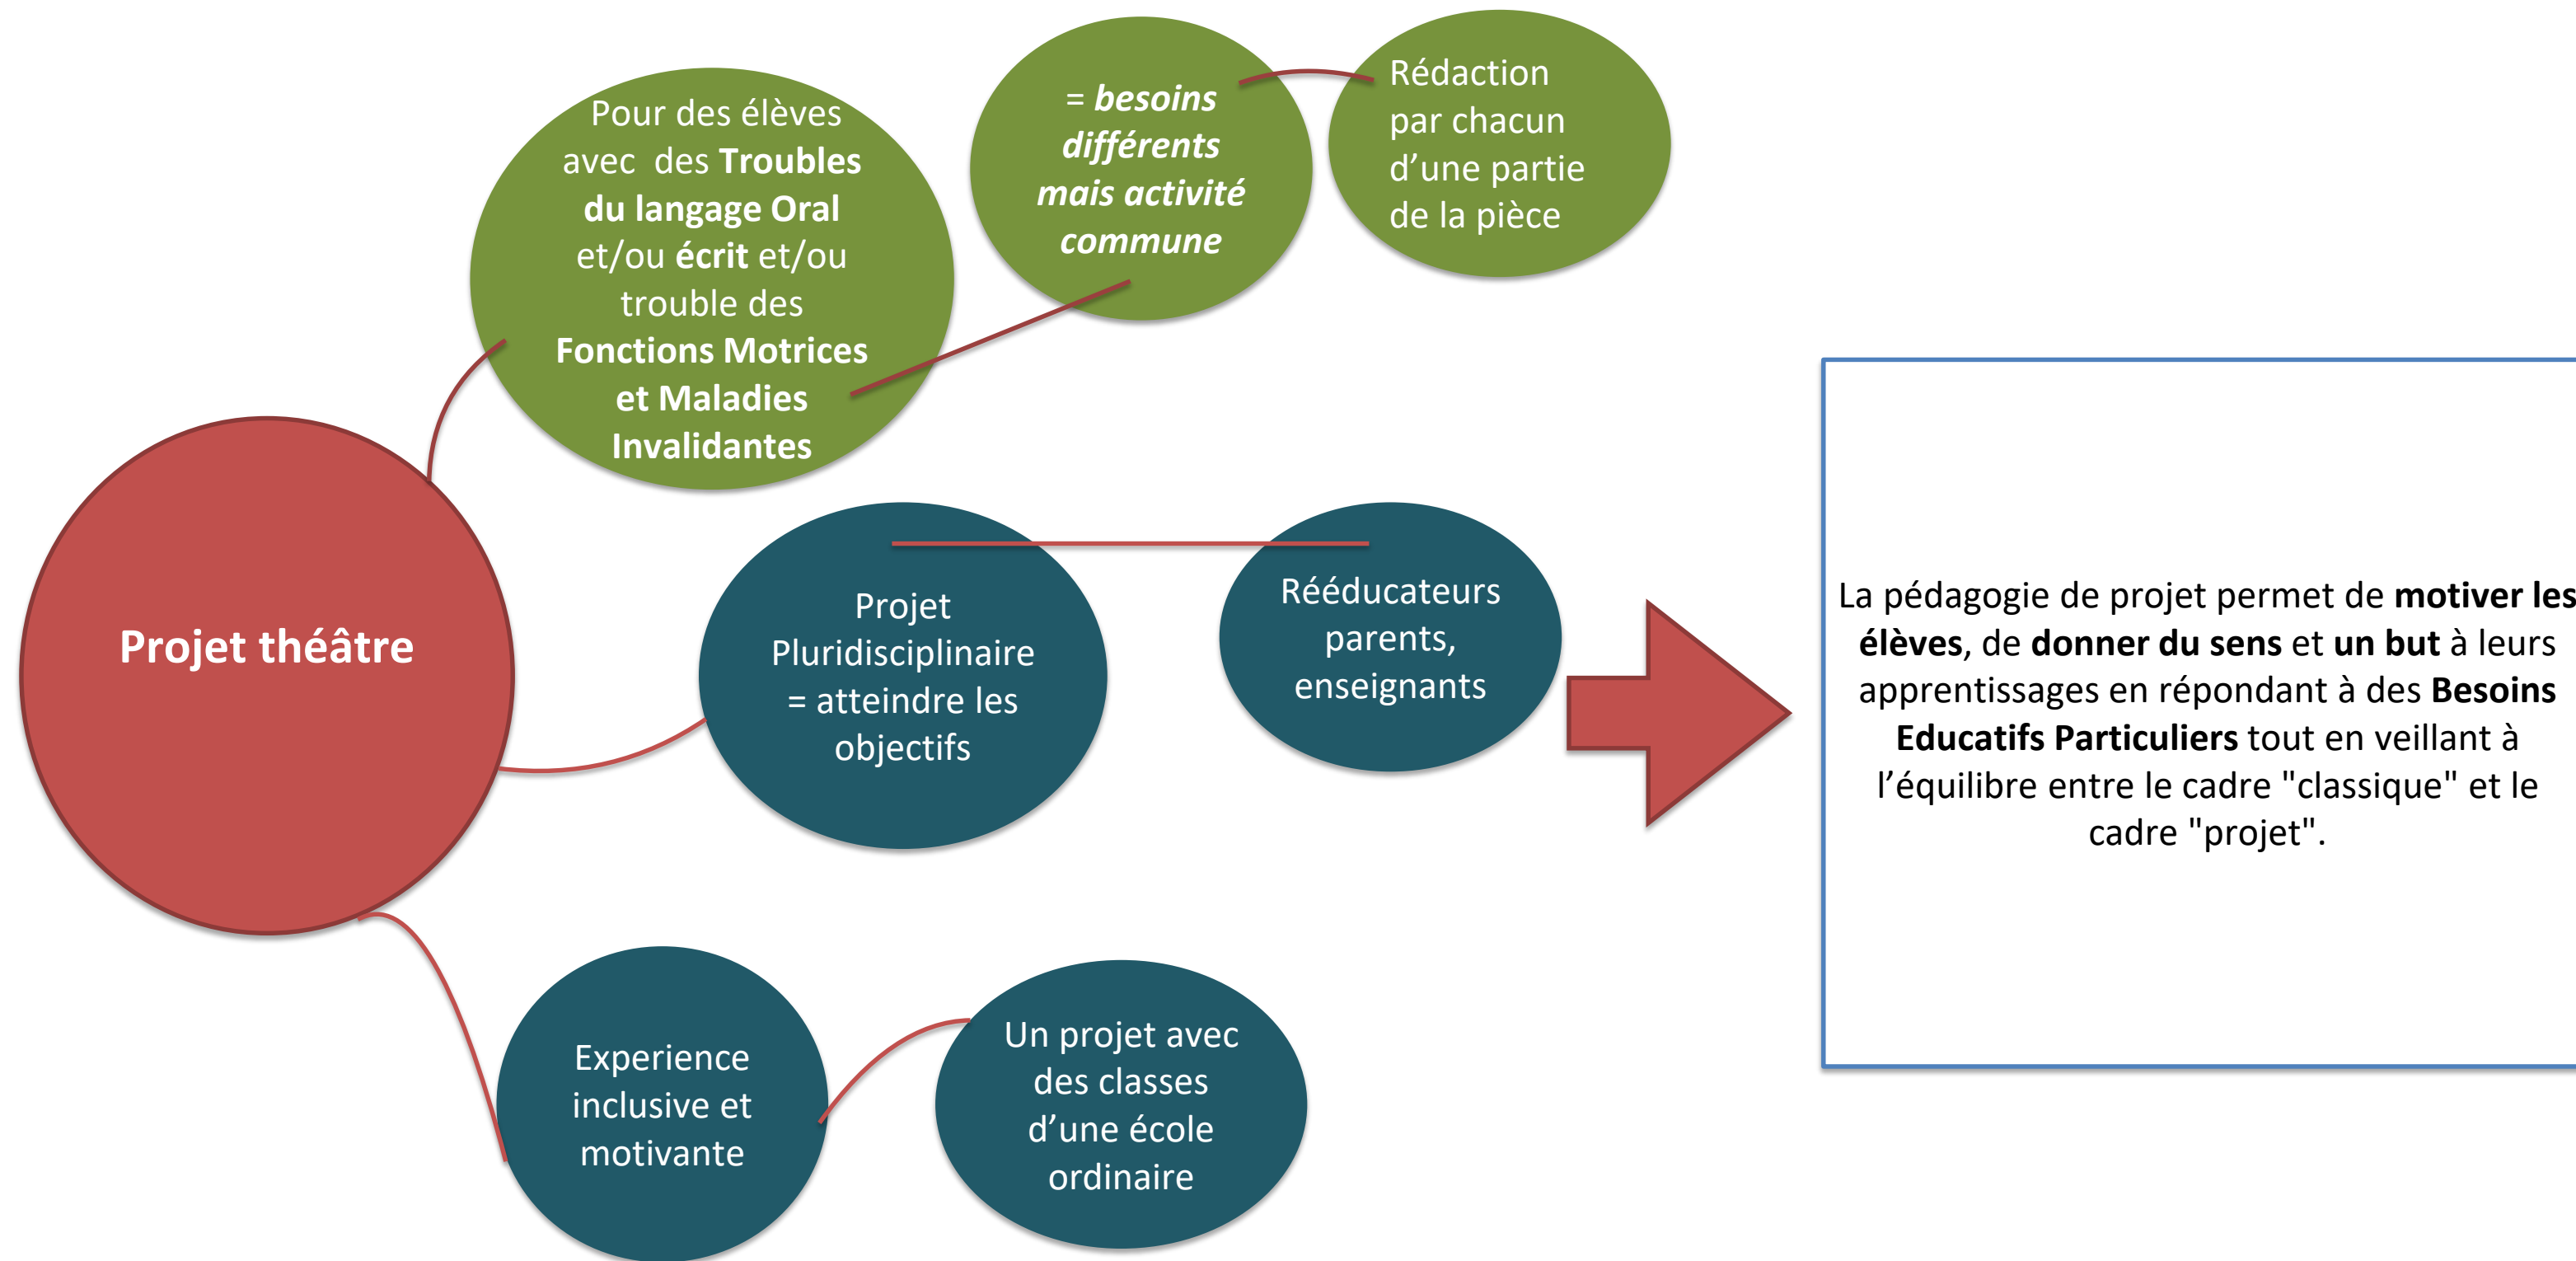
Projet théâtre

Pour des élèves avec des **Troubles du langage Oral** et/ou **écrit** et/ou trouble des **Fonctions Motrices et Maladies Invalidantes**

= ***besoins différents mais activité commune***

Rédaction par chacun d'une partie de la pièce

Projet Pluridisciplinaire = atteindre les objectifs

Rééducateurs parents, enseignants

Experience inclusive et motivante

Un projet avec des classes d'une école ordinaire

La pédagogie de projet permet de **motiver les élèves**, de **donner du sens** et **un but** à leurs apprentissages en répondant à des **Besoins Educatifs Particuliers** tout en veillant à l'équilibre entre le cadre "classique" et le cadre "projet".